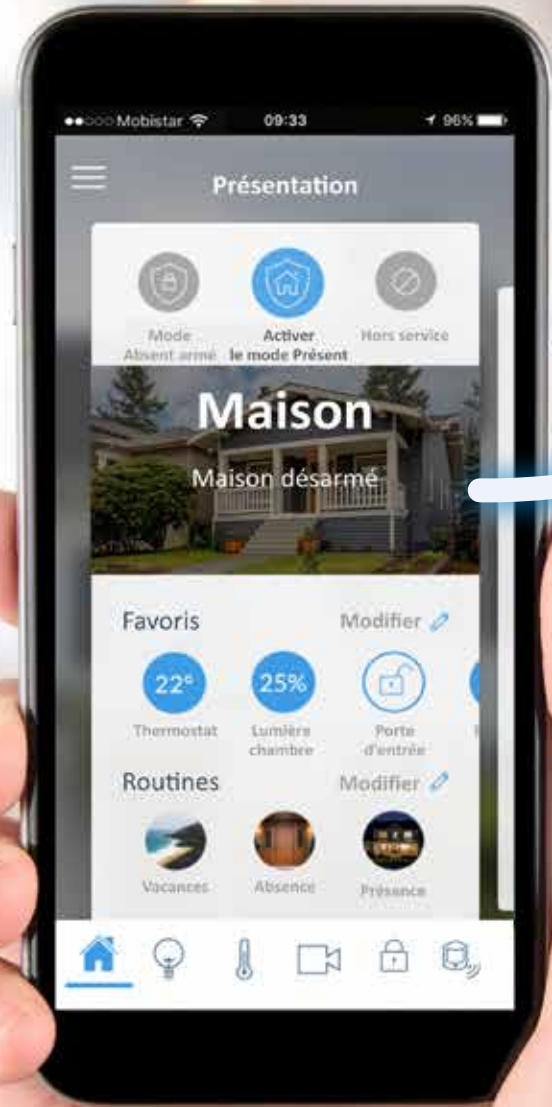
●●○○○ Mobistar 09:33 96%

Présentation

Mode Absent armé

Activer le mode Présent

Hors service

Maison

Maison désarmé

Favoris

Modifier

22°

Thermostat

25%

Lumière chambre

Porte d'entrée

Routines

Modifier

Vacances

Absence

Présence